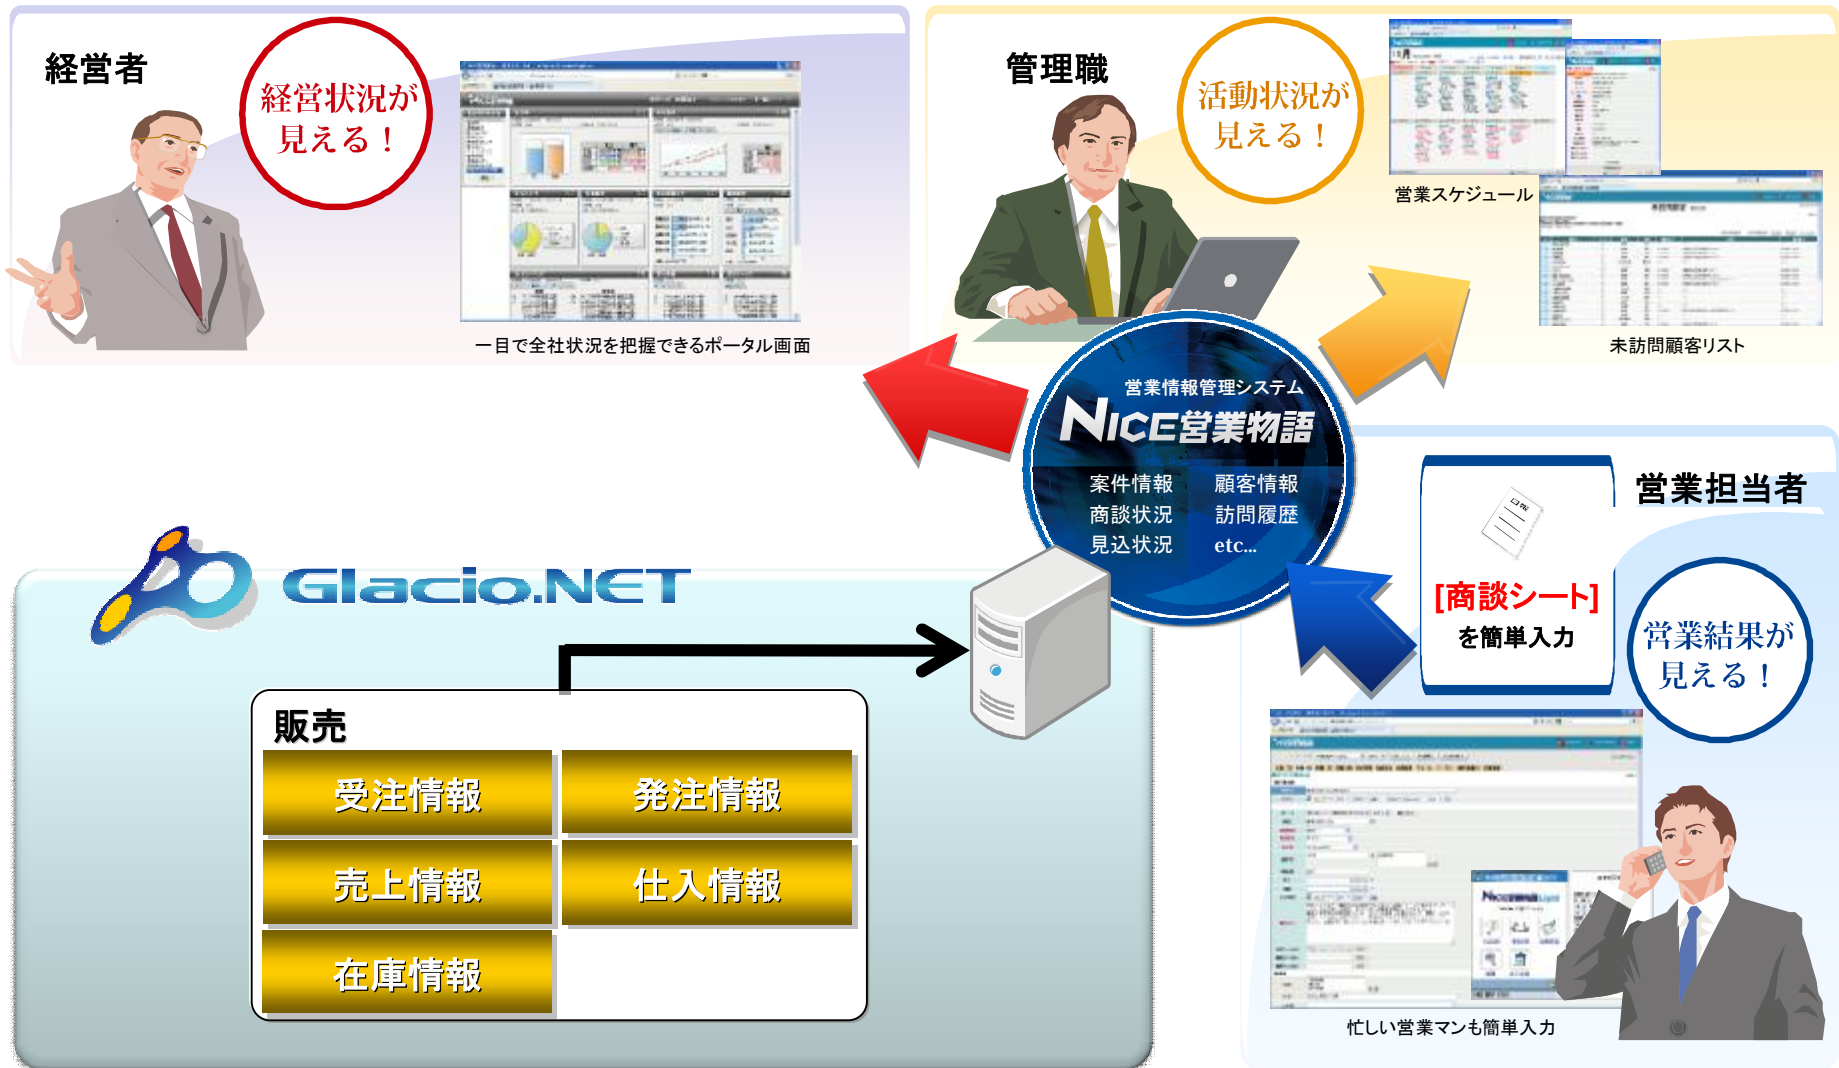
経営者

経営状況が見える！

一目で全社状況を把握できるポータル画面

管理職

活動状況が見える！

営業スケジュール

未訪問顧客リスト

営業情報管理システム
NICE営業物語

案件情報　顧客情報
商談状況　訪問履歴
見込状況　etc...

営業担当者

[商談シート]
を簡単入力

営業結果が見える！

忙しい営業マンも簡単入力

Glacio.NET

販売

| 受注情報 | 発注情報 |
|---|---|
| 売上情報 | 仕入情報 |
| 在庫情報 | |